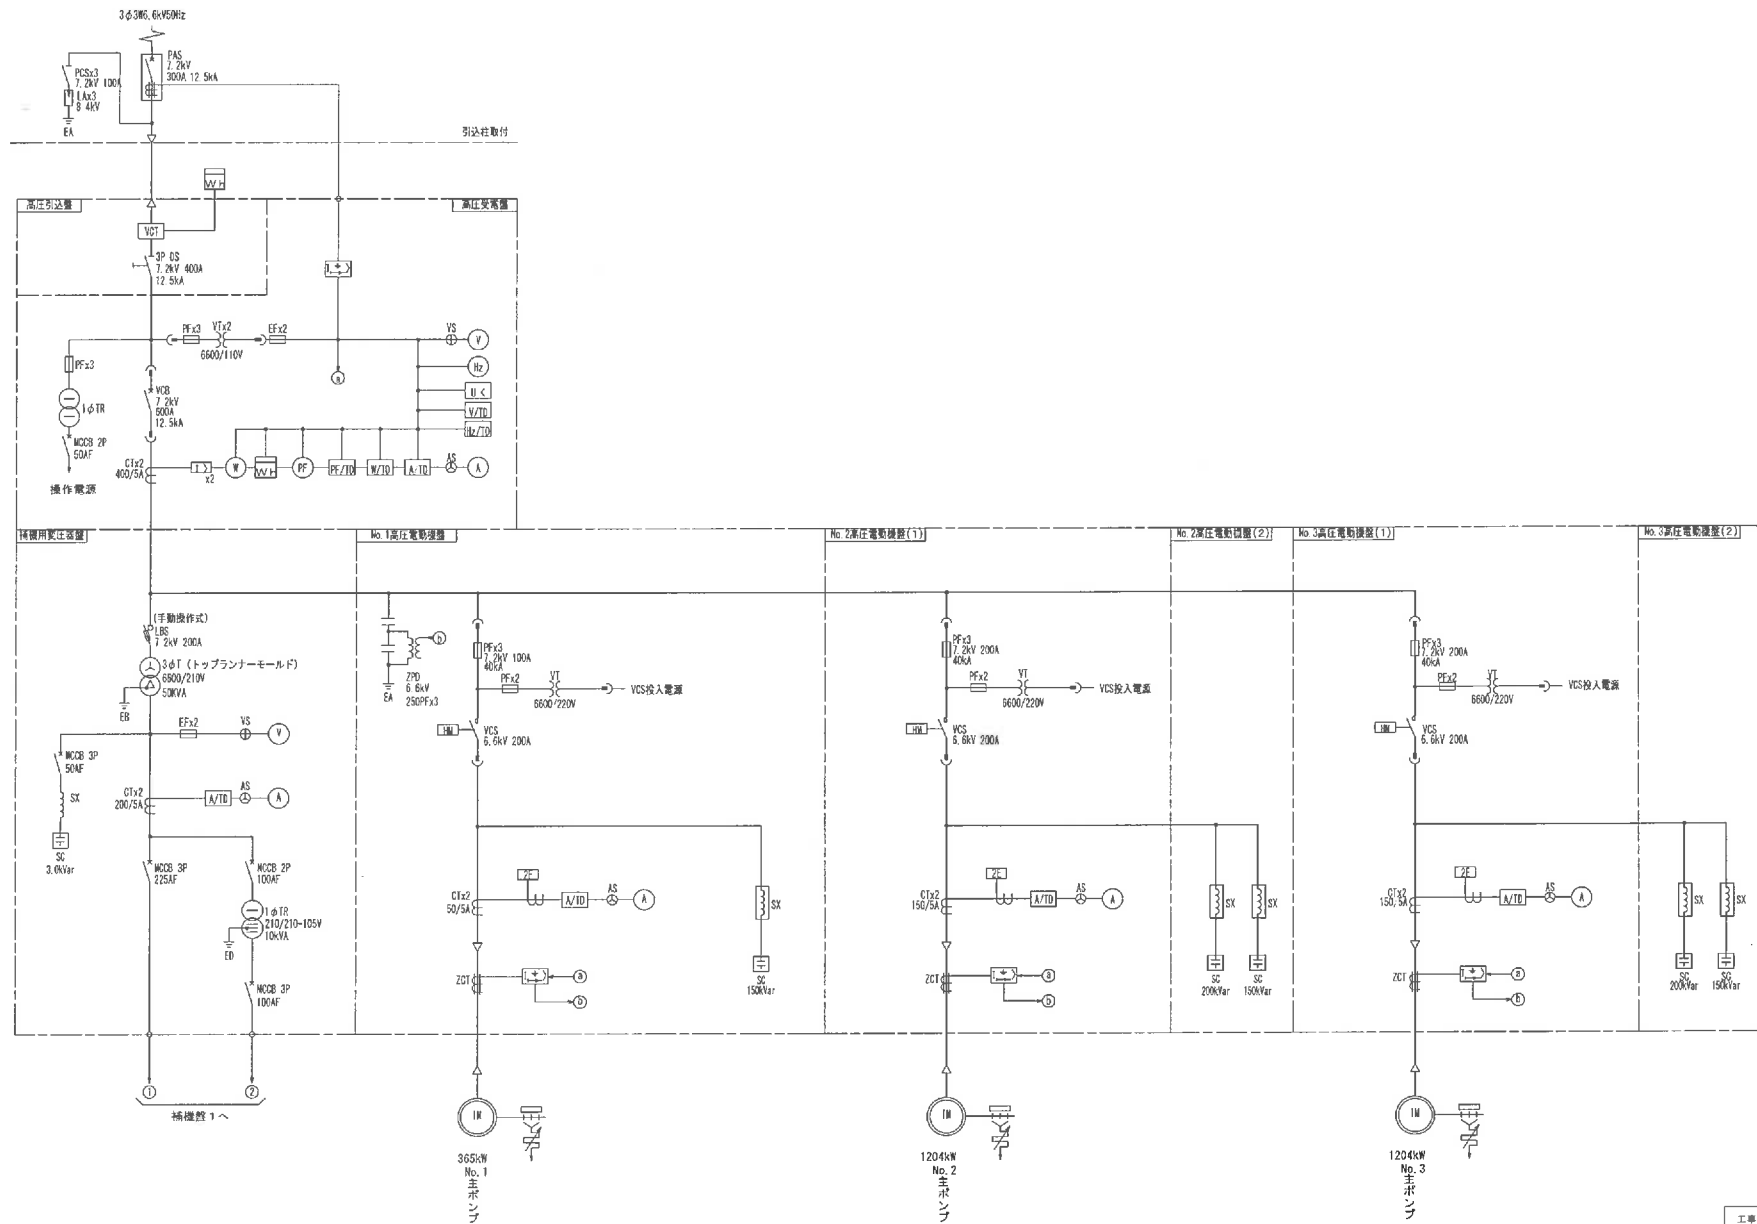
3φ3W6.6kV50Hz

PCSx3
7.2kV 100A
LAx3
8.4kV
EA

PAS
7.2kV
300A 12.5kA

引込柱取付

WH

高圧引込盤

高圧受電盤

VCT

3P DS
7.2kV 400A
12.5kA

I>

PFx3
VTx2
6600/110V
EFx2
VS
V
Hz
U<
V/TD
Hz/TD
a

PFx3
1φTR
MCCB 2P
50AF
操作電源

VCB
7.2kV
600A
12.5kA

CTx2
400/5A
I>
x2
W
WH
PF
PF/TD
W/TD
A/TD
AS
A

補機用変圧器盤

No.1高圧電動機盤

No.2高圧電動機盤(1)

No.2高圧電動機盤(2)

No.3高圧電動機盤(1)

No.3高圧電動機盤(2)

(手動操作式)
LBS
7.2kV 200A
3φT (トップランナーモールド)
6600/210V
50KVA
EB

EFx2
VS
V

MCCB 3P
50AF
SX
SC
3.0kVar

CTx2
200/5A
A/TD
AS
A

MCCB 3P
225AF

MCCB 2P
100AF
1φTR
210/210-105V
10kVA
ED

MCCB 3P
100AF

①
②
補機盤1へ

b
EA
ZPD
6.6kV
250PFx3

PFx3
7.2kV 100A
40kA
PFx2
VT
6600/220V
VCS投入電源
HM
VCS
6.6kV 200A

ZE
CTx2
50/5A
A/TD
AS
A
SX
SC
150kVar
ZCT
I>
a
b

IM
365kW
No.1
主ポンプ

PFx3
7.2kV 200A
40kA
PFx2
VT
6600/220V
VCS投入電源
HM
VCS
6.6kV 200A

ZE
CTx2
150/5A
A/TD
AS
A
SX
SX
SC
200kVar
SC
150kVar
ZCT
I>
a
b

IM
1204kW
No.2
主ポンプ

PFx3
7.2kV 200A
40kA
PFx2
VT
6600/220V
VCS投入電源
HM
VCS
6.6kV 200A

ZE
CTx2
150/5A
A/TD
AS
A
SX
SX
SC
200kVar
SC
150kVar
ZCT
I>
a
b

IM
1204kW
No.3
主ポンプ

工事